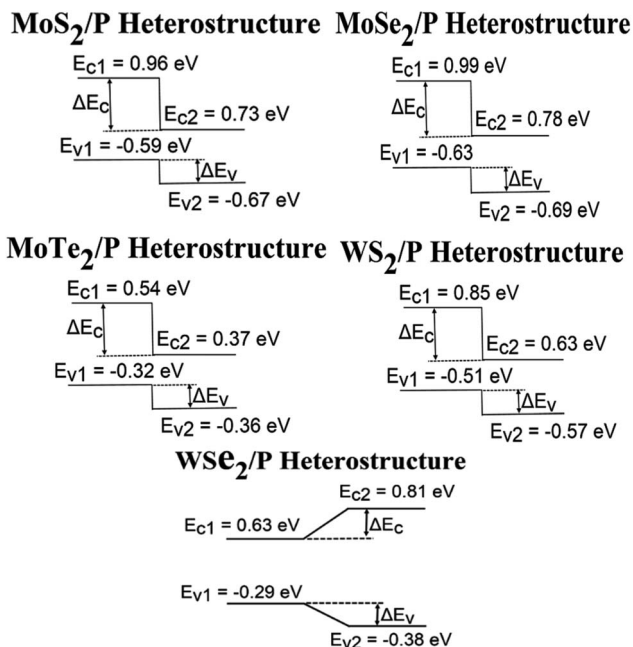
$MoS_2$/P Heterostructure

$E_{c1}$ = 0.96 eV

$\Delta E_c$

$E_{c2}$ = 0.73 eV

$E_{v1}$ = -0.59 eV

$\Delta E_v$

$E_{v2}$ = -0.67 eV

$MoSe_2$/P Heterostructure

$E_{c1}$ = 0.99 eV

$\Delta E_c$

$E_{c2}$ = 0.78 eV

$E_{v1}$ = -0.63

$\Delta E_v$

$E_{v2}$ = -0.69 eV

$MoTe_2$/P Heterostructure

$E_{c1}$ = 0.54 eV

$\Delta E_c$

$E_{c2}$ = 0.37 eV

$E_{v1}$ = -0.32 eV

$\Delta E_v$

$E_{v2}$ = -0.36 eV

$WS_2$/P Heterostructure

$E_{c1}$ = 0.85 eV

$\Delta E_c$

$E_{c2}$ = 0.63 eV

$E_{v1}$ = -0.51 eV

$\Delta E_v$

$E_{v2}$ = -0.57 eV

$wse_2$/P Heterostructure

$E_{c2}$ = 0.81 eV

$E_{c1}$ = 0.63 eV

$\Delta E_c$

$E_{v1}$ = -0.29 eV

$\Delta E_v$

$E_{v2}$ = -0.38 eV